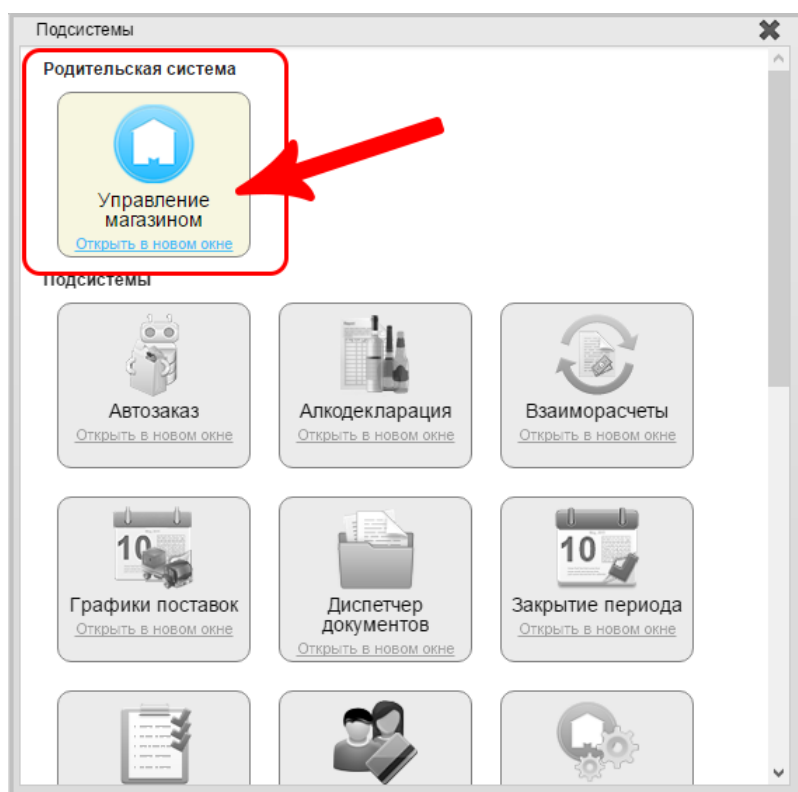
Подсистемы

Родительская система

Управление магазином
Открыть в новом окне

Подсистемы

Автозаказ
Открыть в новом окне

Алкодекларация
Открыть в новом окне

Взаиморасчеты
Открыть в новом окне

10
Графики поставок
Открыть в новом окне

Диспетчер документов
Открыть в новом окне

10
Закрытие периода
Открыть в новом окне